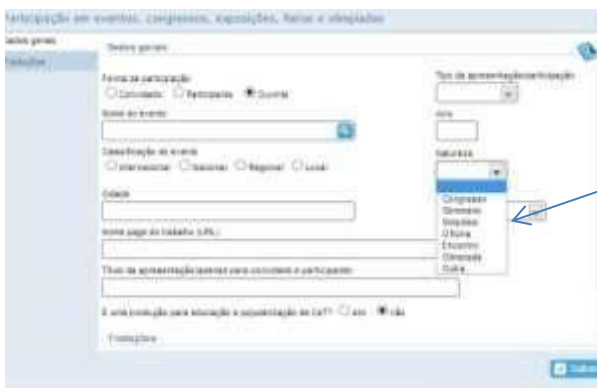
Participação em eventos, congressos, exposições, feiras e olimpíadas

Dados gerais
Traduções

Dados gerais

Forma de participação
Convidado Participante Ouvinte

Tipo da apresentação/participação

Nome do evento

Ano

Classificação do evento
Internacional Nacional Regional Local

Natureza

Congresso
Seminário
Simpósio
Oficina
Encontro
Olimpíada
Outra

Cidade

Home page do trabalho (URL)

Título da apresentação/palestra para convidado e participante

É uma produção para educação e popularização de C&T? Sim Não

Traduções

Salvar